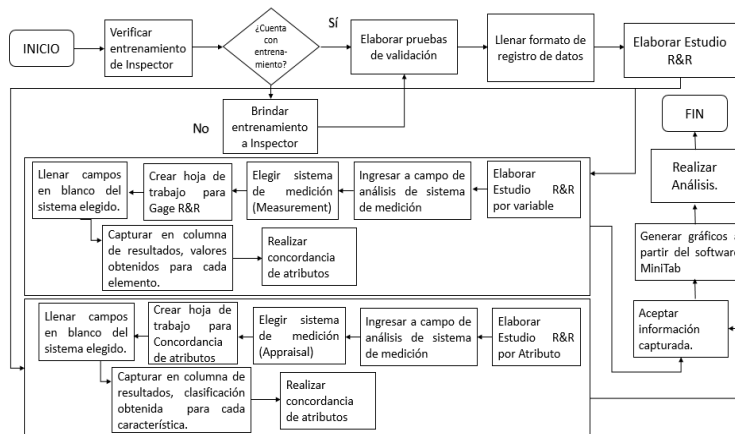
INICIO

Verificar entrenamiento de Inspector

¿Cuenta con entrena-miento?

Sí

Elaborar pruebas de validación

Llenar formato de registro de datos

Elaborar Estudio R&R

Brindar entrenamiento a Inspector

No

FIN

Realizar Análisis.

Llenar campos en blanco del sistema elegido.

Crear hoja de trabajo para Gage R&R

Elegir sistema de medición (Measurement)

Ingresar a campo de análisis de sistema de medición

Elaborar Estudio R&R por variable

Capturar en columna de resultados, valores obtenidos para cada elemento.

Realizar concordancia de atributos

Generar gráficos a partir del software MiniTab

Aceptar información capturada.

Llenar campos en blanco del sistema elegido.

Crear hoja de trabajo para Concordancia de atributos

Elegir sistema de medición (Appraisal)

Ingresar a campo de análisis de sistema de medición

Elaborar Estudio R&R por Atributo

Capturar en columna de resultados, clasificación obtenida para cada característica.

Realizar concordancia de atributos